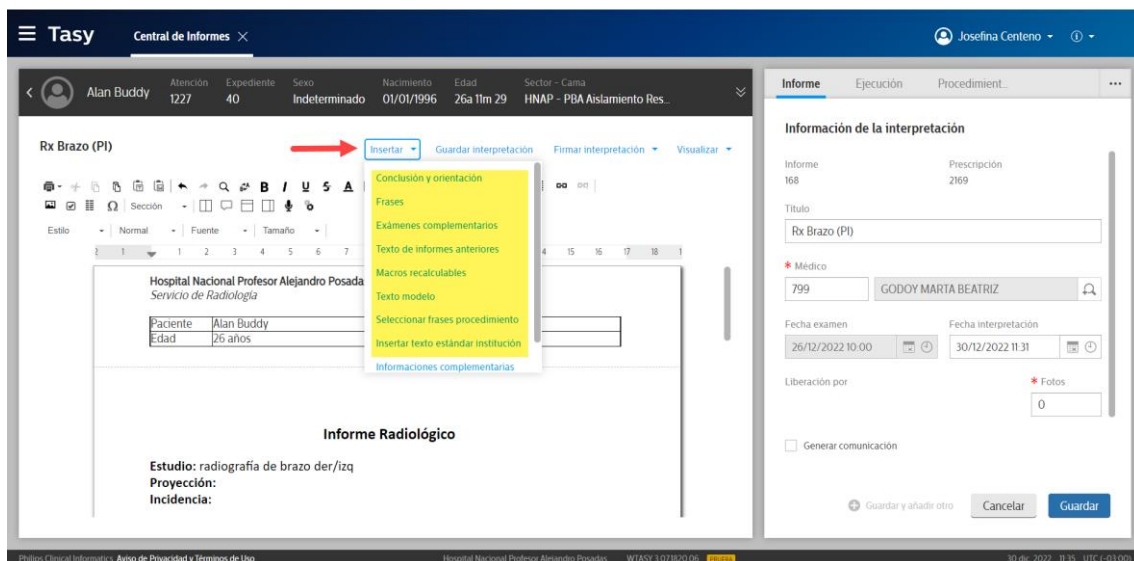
Tasy
Central de Informes ×
Josefina Centeno

Alan Buddy
Atención 1227
Expediente 40
Sexo Indeterminado
Nacimiento 01/01/1996
Edad 26a 11m 29
Sector - Cama HNAP - PBA Aislamiento Res...

Informe Ejecución Procedimient...

Rx Brazo (PI)
Insertar
Guardar interpretación
Firmar interpretación
Visualizar

Conclusión y orientación
Frases
Exámenes complementarios
Texto de informes anteriores
Macros recalculables
Texto modelo
Seleccionar frases procedimiento
Insertar texto estándar institución
Informaciones complementarias

Sección
Estilo Normal Fuente Tamaño

Hospital Nacional Profesor Alejandro Posada
Servicio de Radiología

| Paciente | Alan Buddy |
|---|---|
| Edad | 26 años |

Informe Radiológico

Estudio: radiografía de brazo der/izq
Proyección:
Incidencia:

Información de la interpretación
Informe 168
Prescripción 2169
Título
Rx Brazo (PI)
* Médico
799 GODOY MARTA BEATRIZ
Fecha examen 26/12/2022 10:00
Fecha interpretación 30/12/2022 11:31
Liberación por
* Fotos 0
Generar comunicación
Guardar y añadir otro
Cancelar
Guardar

Philips Clinical Informatics Aviso de Privacidad y Términos de Uso
Hospital Nacional Profesor Alejandro Posadas WTASY 3.07.1820.06
30 dic. 2022 11:35 UTC (-03:00)